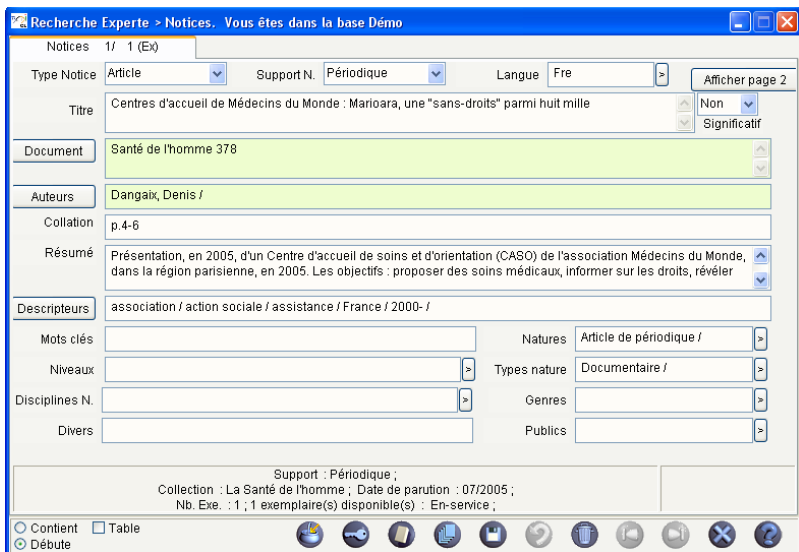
Recherche Experte > Notices. Vous êtes dans la base Démo

Notices 1/ 1 (Ex)

Type Notice Article Support N. Périodique Langue Fre > Afficher page 2

Titre Centres d'accueil de Médecins du Monde : Marioara, une "sans-droits" parmi huit mille Non Significatif

Document Santé de l'homme 378

Auteurs Dangaix, Denis /

Collation p.4-6

Résumé Présentation, en 2005, d'un Centre d'accueil de soins et d'orientation (CASO) de l'association Médecins du Monde, dans la région parisienne, en 2005. Les objectifs : proposer des soins médicaux, informer sur les droits, révéler

Descripteurs association / action sociale / assistance / France / 2000- /

Mots clés

Natures Article de périodique / >

Niveaux >

Types nature Documentaire / >

Disciplines N. >

Genres >

Divers

Publics >

Support : Périodique ;
Collection : La Santé de l'homme ; Date de parution : 07/2005 ;
Nb. Exe. : 1 ; 1 exemplaire(s) disponible(s) : En-service ;

Contient Table
Débute